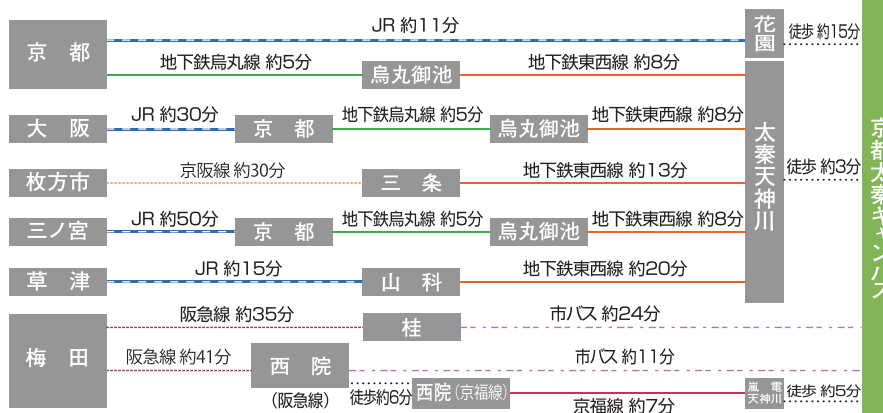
京　都

JR 約11分

花園

徒歩 約15分

地下鉄烏丸線 約5分

烏丸御池

地下鉄東西線 約8分

大　阪

JR 約30分

京　都

地下鉄烏丸線 約5分

烏丸御池

地下鉄東西線 約8分

太秦天神川

枚方市

京阪線 約30分

三　条

地下鉄東西線 約13分

徒歩 約3分

三ノ宮

JR 約50分

京　都

地下鉄烏丸線 約5分

烏丸御池

地下鉄東西線 約8分

草　津

JR 約15分

山　科

地下鉄東西線 約20分

梅　田

阪急線 約35分

桂

市バス 約24分

阪急線 約41分

西　院
(阪急線)

市バス 約11分

徒歩約6分

西院（京福線）

京福線 約7分

嵐電天神川

徒歩 約5分

京都太秦キャンパス